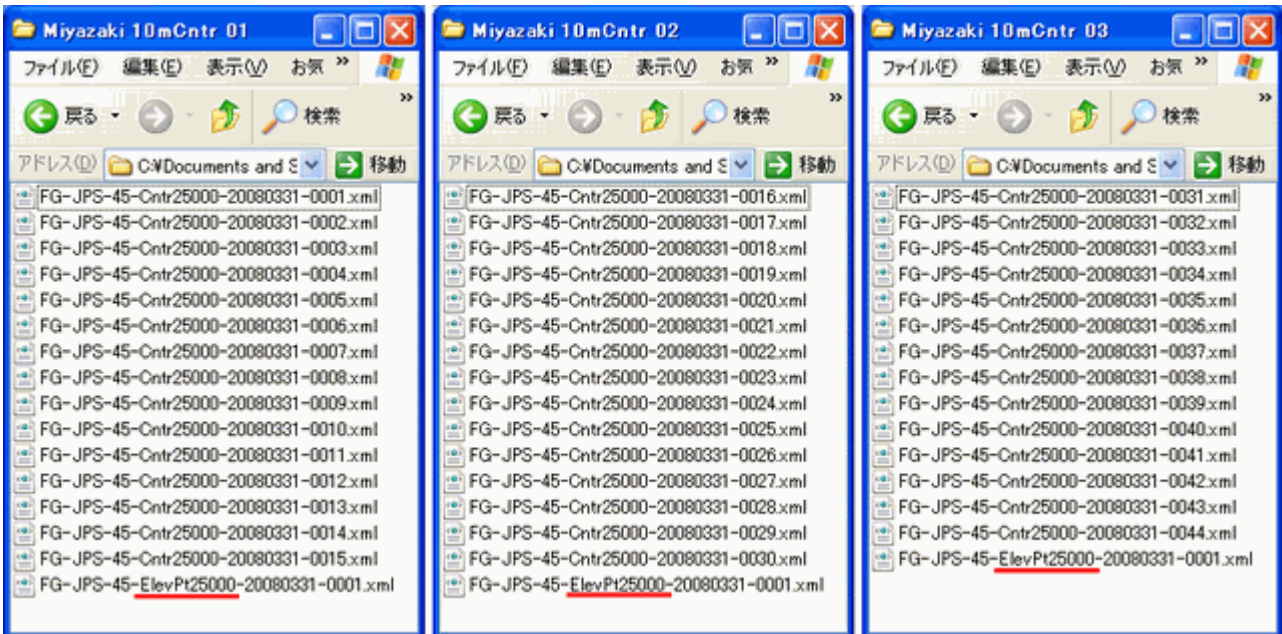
Miyazaki 10mCntr 01

ファイル(F) 編集(E) 表示(V) お気 »

戻る 検索

アドレス(D) C:¥Documents and S 移動

FG-JPS-45-Cntr25000-20080331-0001.xml
FG-JPS-45-Cntr25000-20080331-0002.xml
FG-JPS-45-Cntr25000-20080331-0003.xml
FG-JPS-45-Cntr25000-20080331-0004.xml
FG-JPS-45-Cntr25000-20080331-0005.xml
FG-JPS-45-Cntr25000-20080331-0006.xml
FG-JPS-45-Cntr25000-20080331-0007.xml
FG-JPS-45-Cntr25000-20080331-0008.xml
FG-JPS-45-Cntr25000-20080331-0009.xml
FG-JPS-45-Cntr25000-20080331-0010.xml
FG-JPS-45-Cntr25000-20080331-0011.xml
FG-JPS-45-Cntr25000-20080331-0012.xml
FG-JPS-45-Cntr25000-20080331-0013.xml
FG-JPS-45-Cntr25000-20080331-0014.xml
FG-JPS-45-Cntr25000-20080331-0015.xml
FG-JPS-45-ElevPt25000-20080331-0001.xml

Miyazaki 10mCntr 02

ファイル(F) 編集(E) 表示(V) お気 »

戻る 検索

アドレス(D) C:¥Documents and S 移動

FG-JPS-45-Cntr25000-20080331-0016.xml
FG-JPS-45-Cntr25000-20080331-0017.xml
FG-JPS-45-Cntr25000-20080331-0018.xml
FG-JPS-45-Cntr25000-20080331-0019.xml
FG-JPS-45-Cntr25000-20080331-0020.xml
FG-JPS-45-Cntr25000-20080331-0021.xml
FG-JPS-45-Cntr25000-20080331-0022.xml
FG-JPS-45-Cntr25000-20080331-0023.xml
FG-JPS-45-Cntr25000-20080331-0024.xml
FG-JPS-45-Cntr25000-20080331-0025.xml
FG-JPS-45-Cntr25000-20080331-0026.xml
FG-JPS-45-Cntr25000-20080331-0027.xml
FG-JPS-45-Cntr25000-20080331-0028.xml
FG-JPS-45-Cntr25000-20080331-0029.xml
FG-JPS-45-Cntr25000-20080331-0030.xml
FG-JPS-45-ElevPt25000-20080331-0001.xml

Miyazaki 10mCntr 03

ファイル(F) 編集(E) 表示(V) お気 »

戻る 検索

アドレス(D) C:¥Documents and S 移動

FG-JPS-45-Cntr25000-20080331-0031.xml
FG-JPS-45-Cntr25000-20080331-0032.xml
FG-JPS-45-Cntr25000-20080331-0033.xml
FG-JPS-45-Cntr25000-20080331-0034.xml
FG-JPS-45-Cntr25000-20080331-0035.xml
FG-JPS-45-Cntr25000-20080331-0036.xml
FG-JPS-45-Cntr25000-20080331-0037.xml
FG-JPS-45-Cntr25000-20080331-0038.xml
FG-JPS-45-Cntr25000-20080331-0039.xml
FG-JPS-45-Cntr25000-20080331-0040.xml
FG-JPS-45-Cntr25000-20080331-0041.xml
FG-JPS-45-Cntr25000-20080331-0042.xml
FG-JPS-45-Cntr25000-20080331-0043.xml
FG-JPS-45-Cntr25000-20080331-0044.xml
FG-JPS-45-ElevPt25000-20080331-0001.xml